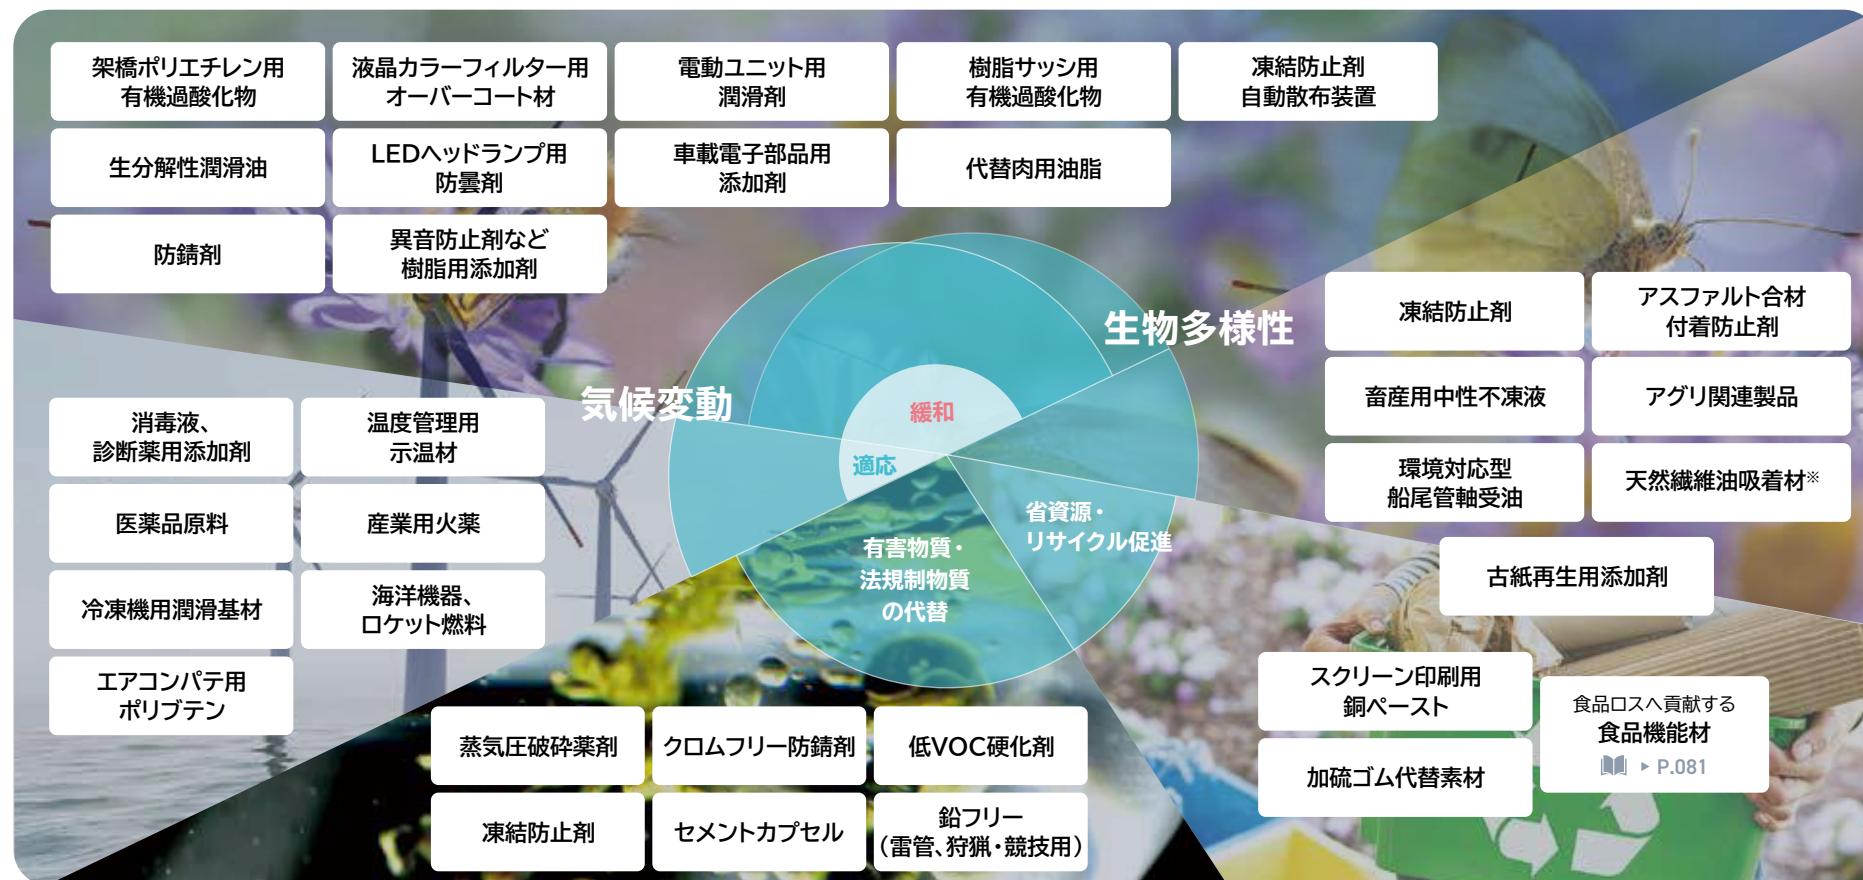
架橋ポリエチレン用
有機過酸化物

液晶カラーフィルター用
オーバーコート材

電動ユニット用
潤滑剤

樹脂サッシ用
有機過酸化物

凍結防止剤
自動散布装置

生分解性潤滑油

LEDヘッドランプ用
防曇剤

車載電子部品用
添加剤

代替肉用油脂

防錆剤

異音防止剤など
樹脂用添加剤

生物多様性

凍結防止剤

アスファルト合材
付着防止剤

畜産用中性不凍液

アグリ関連製品

環境対応型
船尾管軸受油

天然繊維油吸着材※

気候変動

緩和

適応

省資源・
リサイクル促進

有害物質・
法規制物質
の代替

消毒液、
診断薬用添加剤

温度管理用
示温材

医薬品原料

産業用火薬

冷凍機用潤滑基材

海洋機器、
ロケット燃料

エアコンパテ用
ポリブテン

古紙再生用添加剤

スクリーン印刷用
銅ペースト

加硫ゴム代替素材

食品ロスへ貢献する
食品機能材
▸ P.081

蒸気圧破砕薬剤

クロムフリー防錆剤

低VOC硬化剤

凍結防止剤

セメントカプセル

鉛フリー
（雷管、狩猟・競技用）